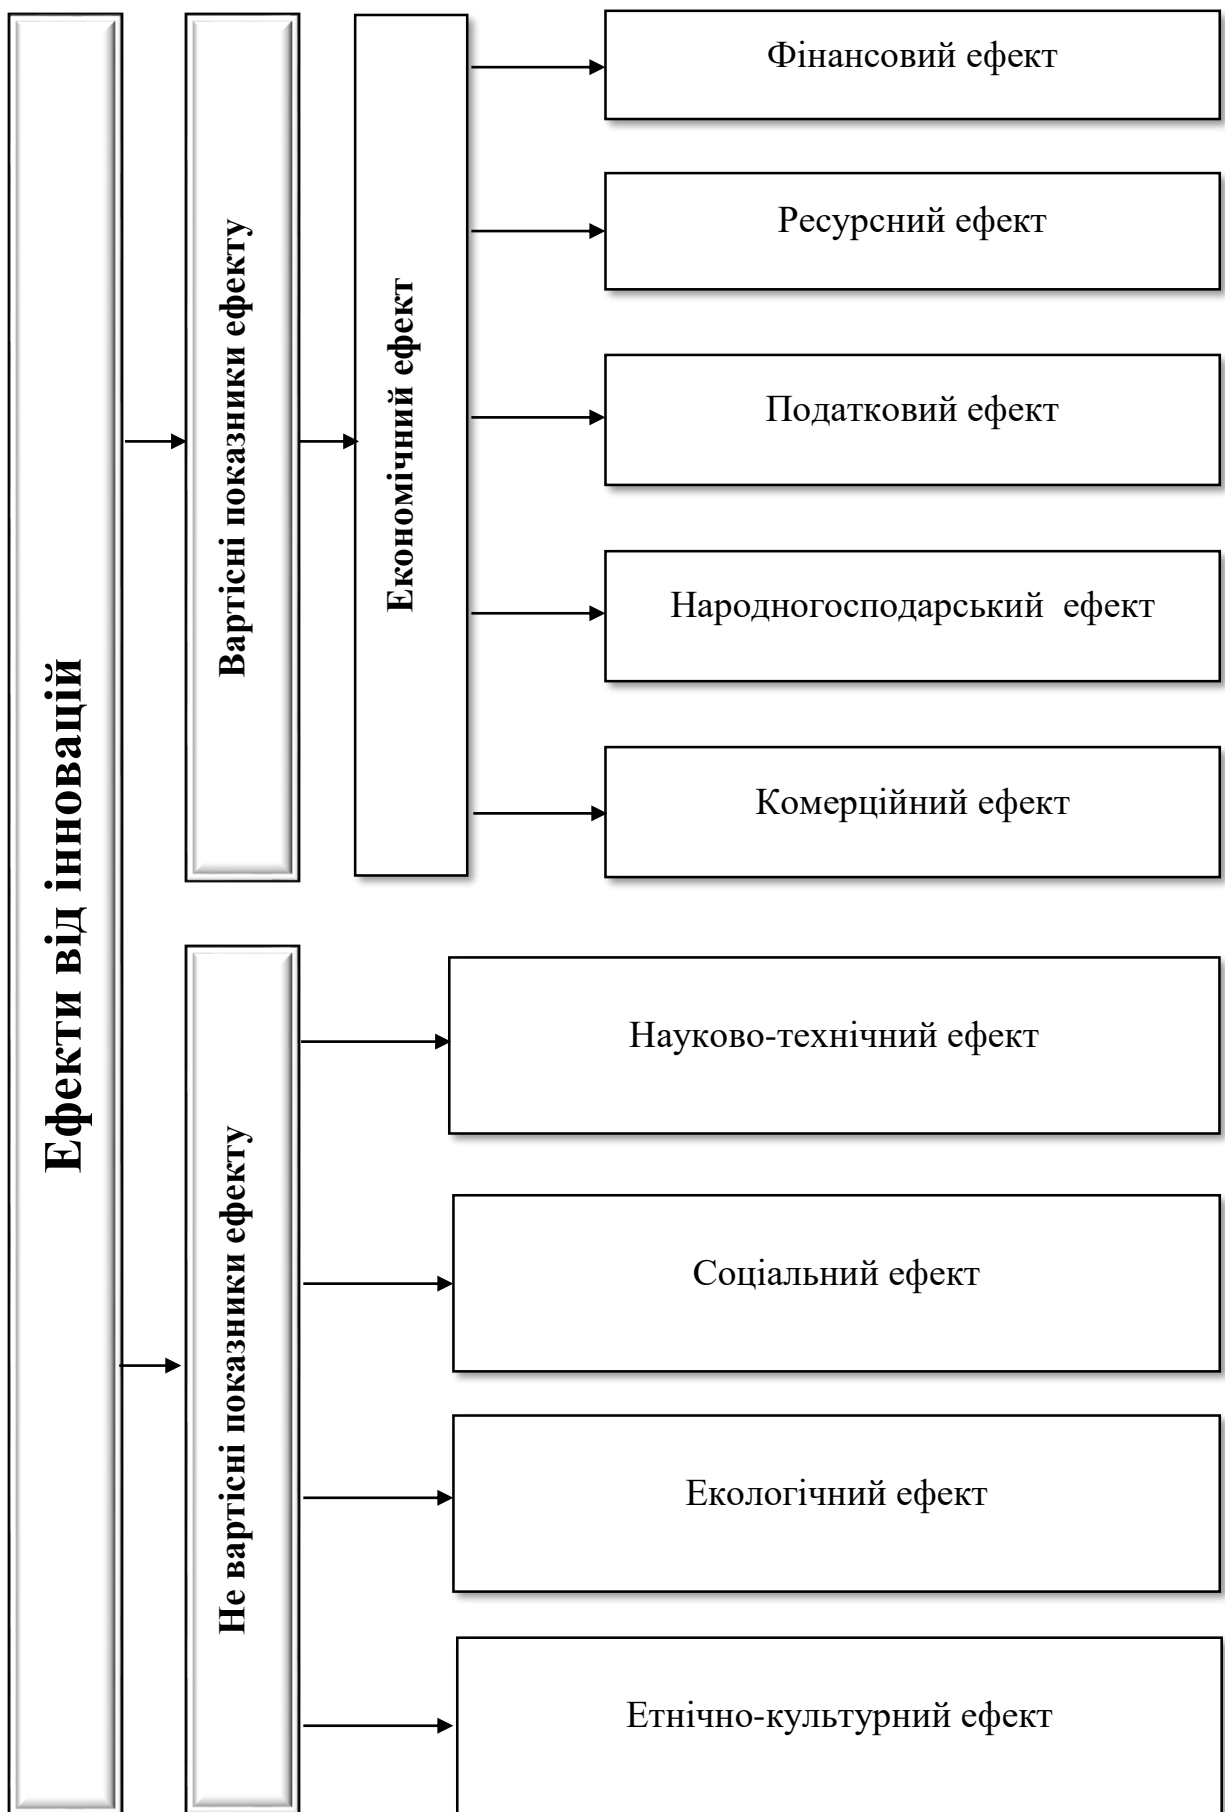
Ефекти від інновацій

Вартісні показники ефекту

Економічний ефект

Фінансовий ефект

Ресурсний ефект

Податковий ефект

Народногосподарський ефект

Комерційний ефект

Не вартісні показники ефекту

Науково-технічний ефект

Соціальний ефект

Екологічний ефект

Етнічно-культурний ефект